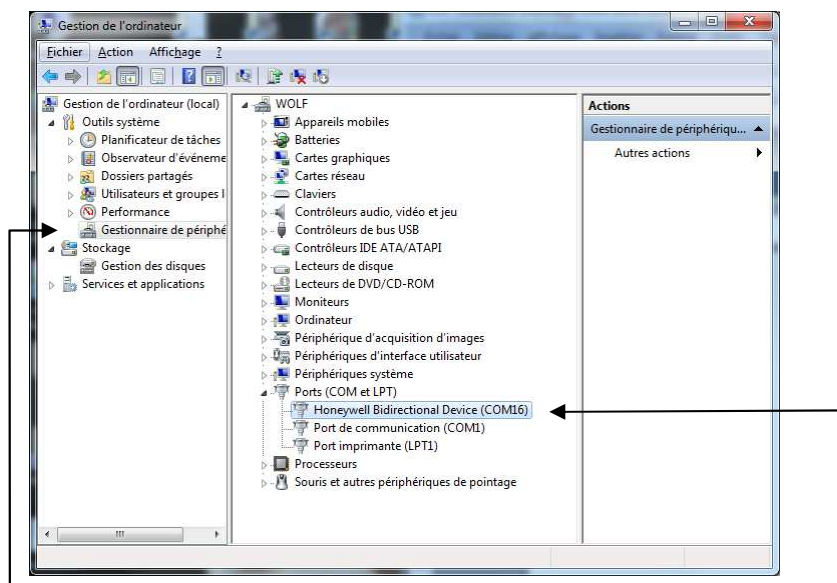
Gestion de l'ordinateur

Fichier Action Affichage ?

Gestion de l'ordinateur (local)
Outils système
Planificateur de tâches
Observateur d'événeme
Dossiers partagés
Utilisateurs et groupes l
Performance
Gestionnaire de périphé
Stockage
Gestion des disques
Services et applications

WOLF
Appareils mobiles
Batteries
Cartes graphiques
Cartes réseau
Claviers
Contrôleurs audio, vidéo et jeu
Contrôleurs de bus USB
Contrôleurs IDE ATA/ATAPI
Lecteurs de disque
Lecteurs de DVD/CD-ROM
Moniteurs
Ordinateur
Périphérique d'acquisition d'images
Périphériques d'interface utilisateur
Périphériques système
Ports (COM et LPT)
Honeywell Bidirectional Device (COM16)
Port de communication (COM1)
Port imprimante (LPT1)
Processeurs
Souris et autres périphériques de pointage

Actions
Gestionnaire de périphériqu...
Autres actions